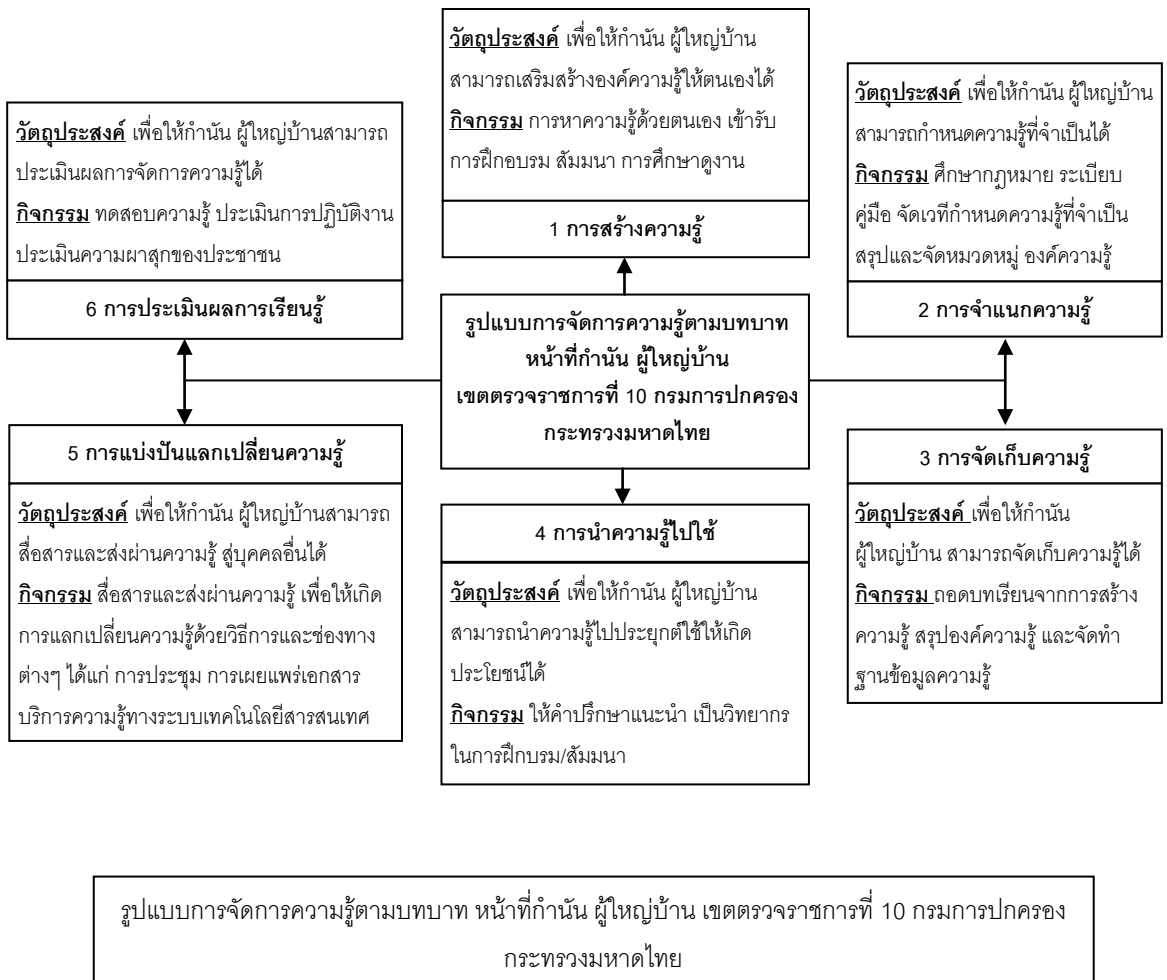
วัตถุประสงค์ เพื่อให้กำนัน ผู้ใหญ่บ้านสามารถเสริมสร้างองค์ความรู้ให้ตนเองได้
กิจกรรม การหาความรู้ด้วยตนเอง เข้ารับการฝึกอบรม สัมมนา การศึกษาดูงาน

1 การสร้างความรู้

วัตถุประสงค์ เพื่อให้กำนัน ผู้ใหญ่บ้านสามารถประเมินผลการจัดการความรู้ได้
กิจกรรม ทดสอบความรู้ ประเมินการปฏิบัติงาน ประเมินความผาสุกของประชาชน

6 การประเมินผลการเรียนรู้

วัตถุประสงค์ เพื่อให้กำนัน ผู้ใหญ่บ้านสามารถกำหนดความรู้ที่จำเป็นได้
กิจกรรม ศึกษากฎหมาย ระเบียบ คู่มือ จัดเวทีกำหนดความรู้ที่จำเป็น สรุปและจัดหมวดหมู่ องค์ความรู้

2 การจำแนกความรู้

รูปแบบการจัดการความรู้ตามบทบาทหน้าที่กำนัน ผู้ใหญ่บ้าน เขตตรวจราชการที่ 10 กรมการปกครอง กระทรวงมหาดไทย

5 การแบ่งปันแลกเปลี่ยนความรู้

วัตถุประสงค์ เพื่อให้กำนัน ผู้ใหญ่บ้านสามารถสื่อสารและส่งผ่านความรู้ สู่บุคคลอื่นได้
กิจกรรม สื่อสารและส่งผ่านความรู้ เพื่อให้เกิดการแลกเปลี่ยนความรู้ด้วยวิธีการและช่องทางต่างๆ ได้แก่ การประชุม การเผยแพร่เอกสาร บริการความรู้ทางระบบเทคโนโลยีสารสนเทศ

4 การนำความรู้ไปใช้

วัตถุประสงค์ เพื่อให้กำนัน ผู้ใหญ่บ้านสามารถนำความรู้ไปประยุกต์ใช้ให้เกิดประโยชน์ได้
กิจกรรม ให้คำปรึกษาแนะนำ เป็นวิทยากรในการฝึกบรม/สัมมนา

3 การจัดเก็บความรู้

วัตถุประสงค์ เพื่อให้กำนัน ผู้ใหญ่บ้าน สามารถจัดเก็บความรู้ได้
กิจกรรม ถอดบทเรียนจากการสร้างความรู้ สรุปองค์ความรู้ และจัดทำฐานข้อมูลความรู้

รูปแบบการจัดการความรู้ตามบทบาท หน้าที่กำนัน ผู้ใหญ่บ้าน เขตตรวจราชการที่ 10 กรมการปกครอง กระทรวงมหาดไทย